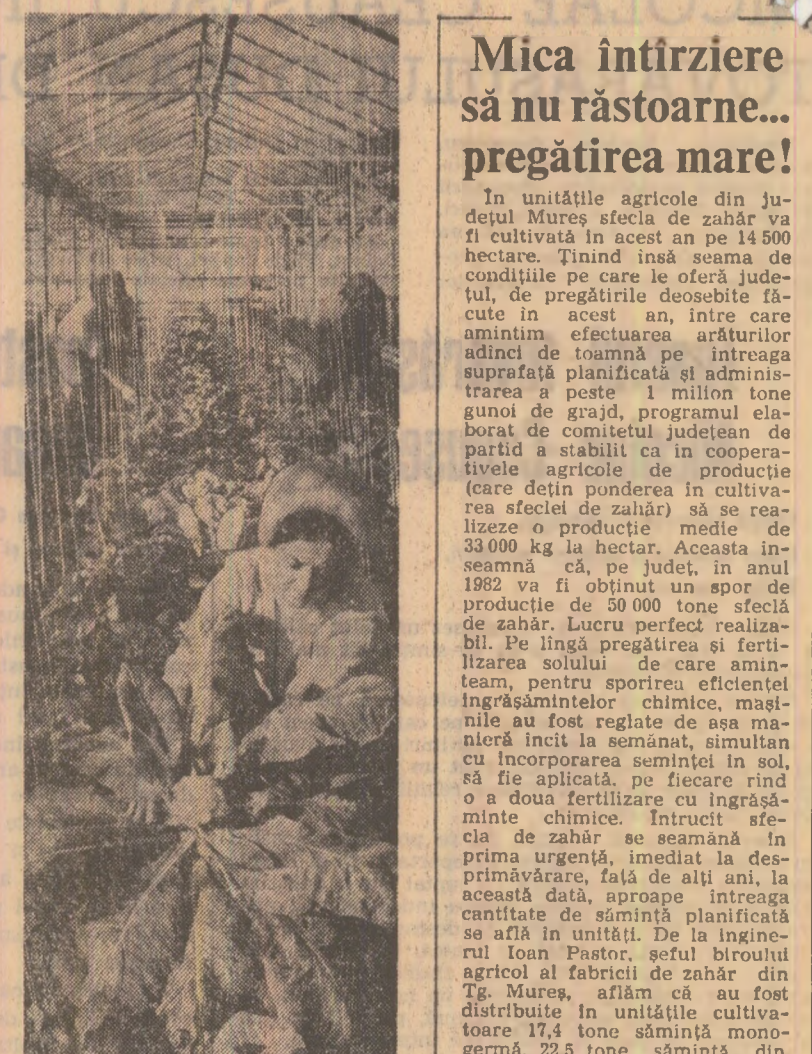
Mica întîrziere să nu răstoarne... pregătirea mare!

In unitățile agricole din județul Mureș sfecla de zahăr va fi cultivată în acest an pe 14 500 hectare. Ținind însă seama de condițiile pe care le oferă județul, de pregătirile deosebite făcute în acest an, între care amintim efectuarea arăturilor adinci de toamnă pe întreaga suprafață planificată și administrarea a peste 1 milion tone gunoi de grajd, programul elaborat de comitetul județean de partid a stabilit ca în cooperativele agricole de producție (care dețin ponderea în cultivarea sfeclei de zahăr) să se realizeze o producție medie de 33 000 kg la hectar. Aceasta înseamnă că, pe județ, în anul 1982 va fi obținut un spor de producție de 50 000 tone sfeclă de zahăr. Lucru perfect realizabil. Pe lîngă pregătirea și fertilizarea solului de care aminteam, pentru sporirea eficienței ingrășămintelor chimice, mașinile au fost reglate de așa manieră incit la semănat, simultan cu încorporarea seminței în sol, să fie aplicată, pe fiecare rind o a doua fertilizare cu ingrășăminte chimice. Întrucît sfecla de zahăr se seamănă în prima urgență, imediat la desprimăvărare, față de alți ani, la această dată, aproape întreaga cantitate de sămînță planificată se află în unități. De la inginerul Ioan Pastor, șeful biroului agricol al fabricii de zahăr din Tg. Mureș, aflăm că au fost distribuite în unitățile cultivatoare 17,4 tone sămînță monogermă 22,5 tone sămînță din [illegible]